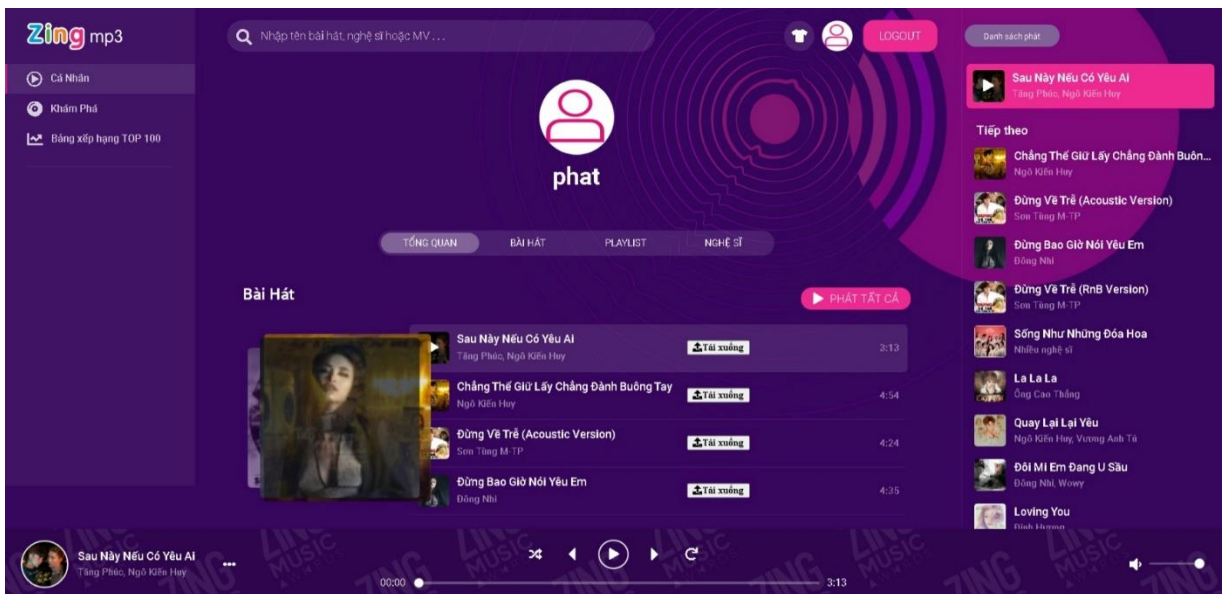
Zing mp3

Nhập tên bài hát, nghệ sĩ hoặc MV ...

LOGOUT

Danh sách phát

Cá Nhân

Khám Phá

Bảng xếp hạng TOP 100

phat

TỔNG QUAN
BÀI HÁT
PLAYLIST
NGHỆ SĨ

Bài Hát

PHÁT TẤT CẢ

| | | |
|---|---|---|
| Sau Này Nếu Có Yêu Ai<br>Tăng Phúc, Ngô Kiến Huy | Tải xuống | 3:13 |
| Chẳng Thế Giữ Lấy Chẳng Đành Buông Tay<br>Ngô Kiến Huy | Tải xuống | 4:54 |
| Đừng Về Trễ (Acoustic Version)<br>Sơn Tùng M-TP | Tải xuống | 4:24 |
| Đừng Bao Giờ Nói Yêu Em<br>Đông Nhi | Tải xuống | 4:35 |

Sau Này Nếu Có Yêu Ai
Tăng Phúc, Ngô Kiến Huy

Tiếp theo

Chẳng Thế Giữ Lấy Chẳng Đành Buôn...
Ngô Kiến Huy

Đừng Về Trễ (Acoustic Version)
Sơn Tùng M-TP

Đừng Bao Giờ Nói Yêu Em
Đông Nhi

Đừng Về Trễ (RnB Version)
Sơn Tùng M-TP

Sống Như Những Đóa Hoa
Nhiều nghệ sĩ

La La La
Ông Cao Thắng

Quay Lại Lại Yêu
Ngô Kiến Huy, Vương Anh Tú

Đôi Mi Em Đang U Sầu
Đông Nhi, Wowy

Loving You
Đình Hương

Sau Này Nếu Có Yêu Ai
Tăng Phúc, Ngô Kiến Huy

00:00
3:13